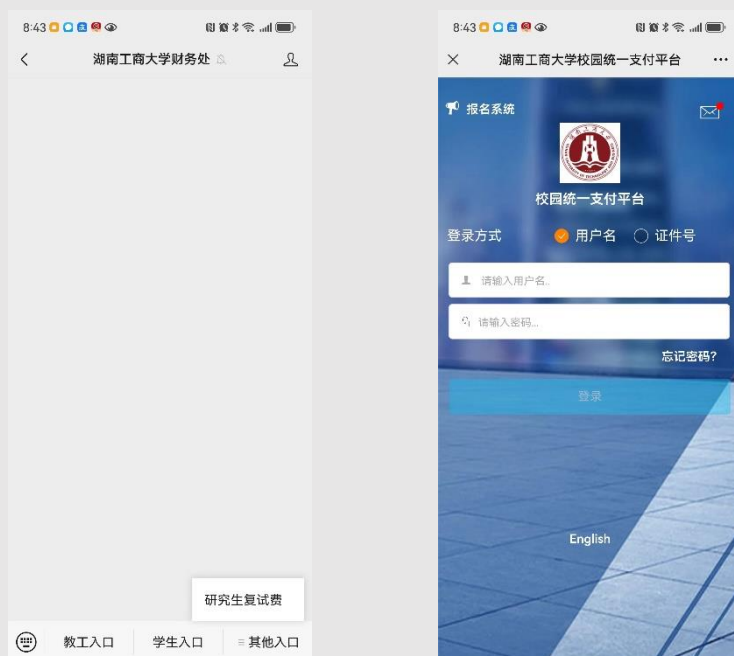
8:43

湖南工商大学财务处

研究生复试费

教工入口 学生入口 ≡ 其他入口

8:43

湖南工商大学校园统一支付平台 ···

报名系统

校园统一支付平台

登录方式 用户名 证件号

请输入用户名

请输入密码

忘记密码?

登录

English